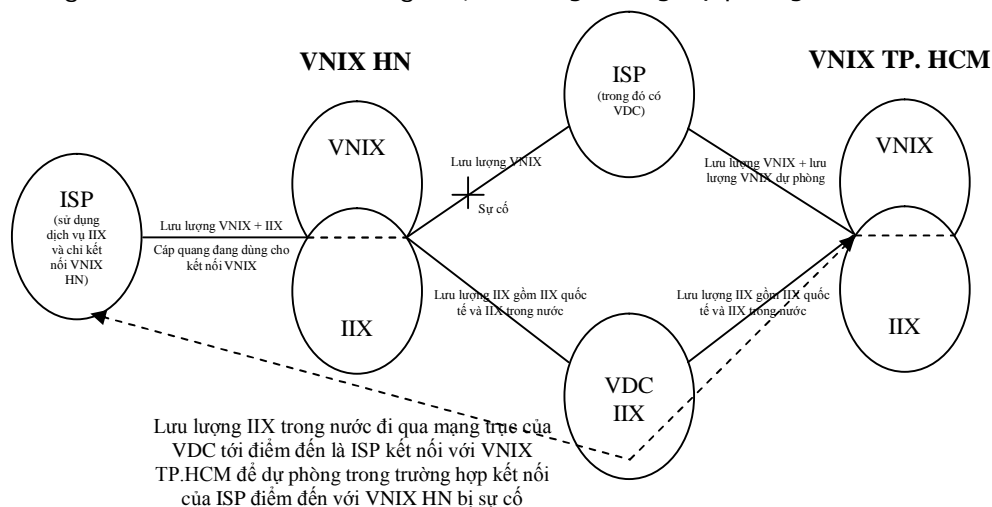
VNIX HN

ISP
(trong đó có VDC)

VNIX TP. HCM

VNIX

Lưu lượng VNIX

Lưu lượng VNIX + lưu lượng VNIX dự phòng

VNIX

ISP
(sử dụng dịch vụ IIX và chỉ kết nối VNIX HN)

Lưu lượng VNIX + IIX

Sự cố

Cáp quang đang dùng cho kết nối VNIX

Lưu lượng IIX gồm IIX quốc tế và IIX trong nước

Lưu lượng IIX gồm IIX quốc tế và IIX trong nước

IIX

IIX

VDC
IIX

Lưu lượng IIX trong nước đi qua mạng trục của VDC tới điểm đến là ISP kết nối với VNIX TP.HCM để dự phòng trong trường hợp kết nối của ISP điểm đến với VNIX HN bị sự cố